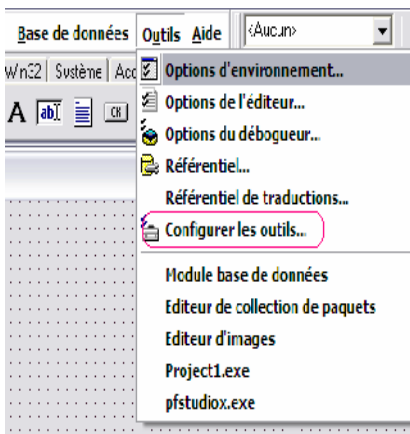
Base de données Outils Aide <Aucun>

Win32 | Système | Acc

Options d'environnement...
Options de l'éditeur...
Options du débogueur...
Référentiel...
Référentiel de traductions...
Configurer les outils...
Module base de données
Editeur de collection de paquets
Editeur d'images
Project1.exe
pfstudiox.exe